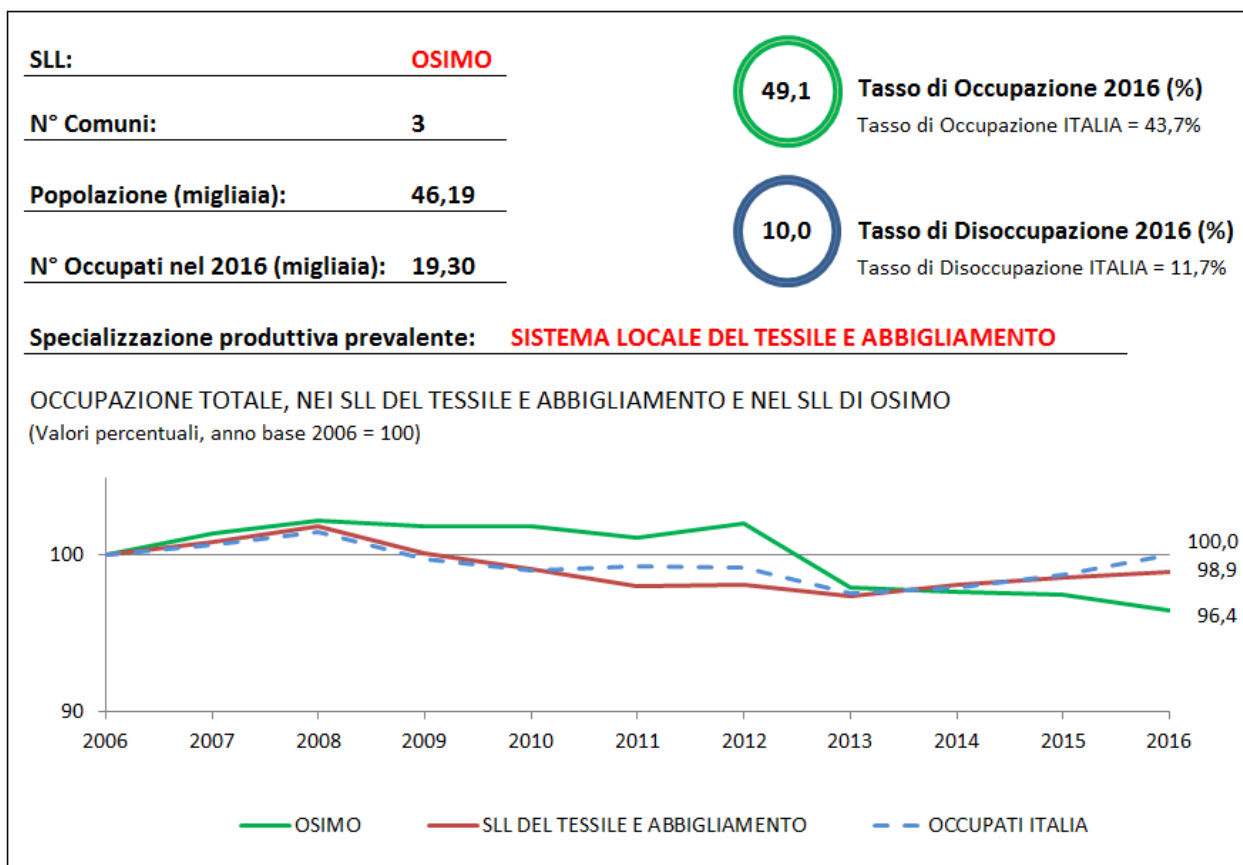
SLL: OSIMO

N° Comuni: 3

Popolazione (migliaia): 46,19

N° Occupati nel 2016 (migliaia): 19,30

49,1 Tasso di Occupazione 2016 (%)
Tasso di Occupazione ITALIA = 43,7%

10,0 Tasso di Disoccupazione 2016 (%)
Tasso di Disoccupazione ITALIA = 11,7%

Specializzazione produttiva prevalente: SISTEMA LOCALE DEL TESSILE E ABBIGLIAMENTO

OCCUPAZIONE TOTALE, NEI SLL DEL TESSILE E ABBIGLIAMENTO E NEL SLL DI OSIMO
(Valori percentuali, anno base 2006 = 100)

100
90
2006 2007 2008 2009 2010 2011 2012 2013 2014 2015 2016
100,0
98,9
96,4

OSIMO SLL DEL TESSILE E ABBIGLIAMENTO OCCUPATI ITALIA